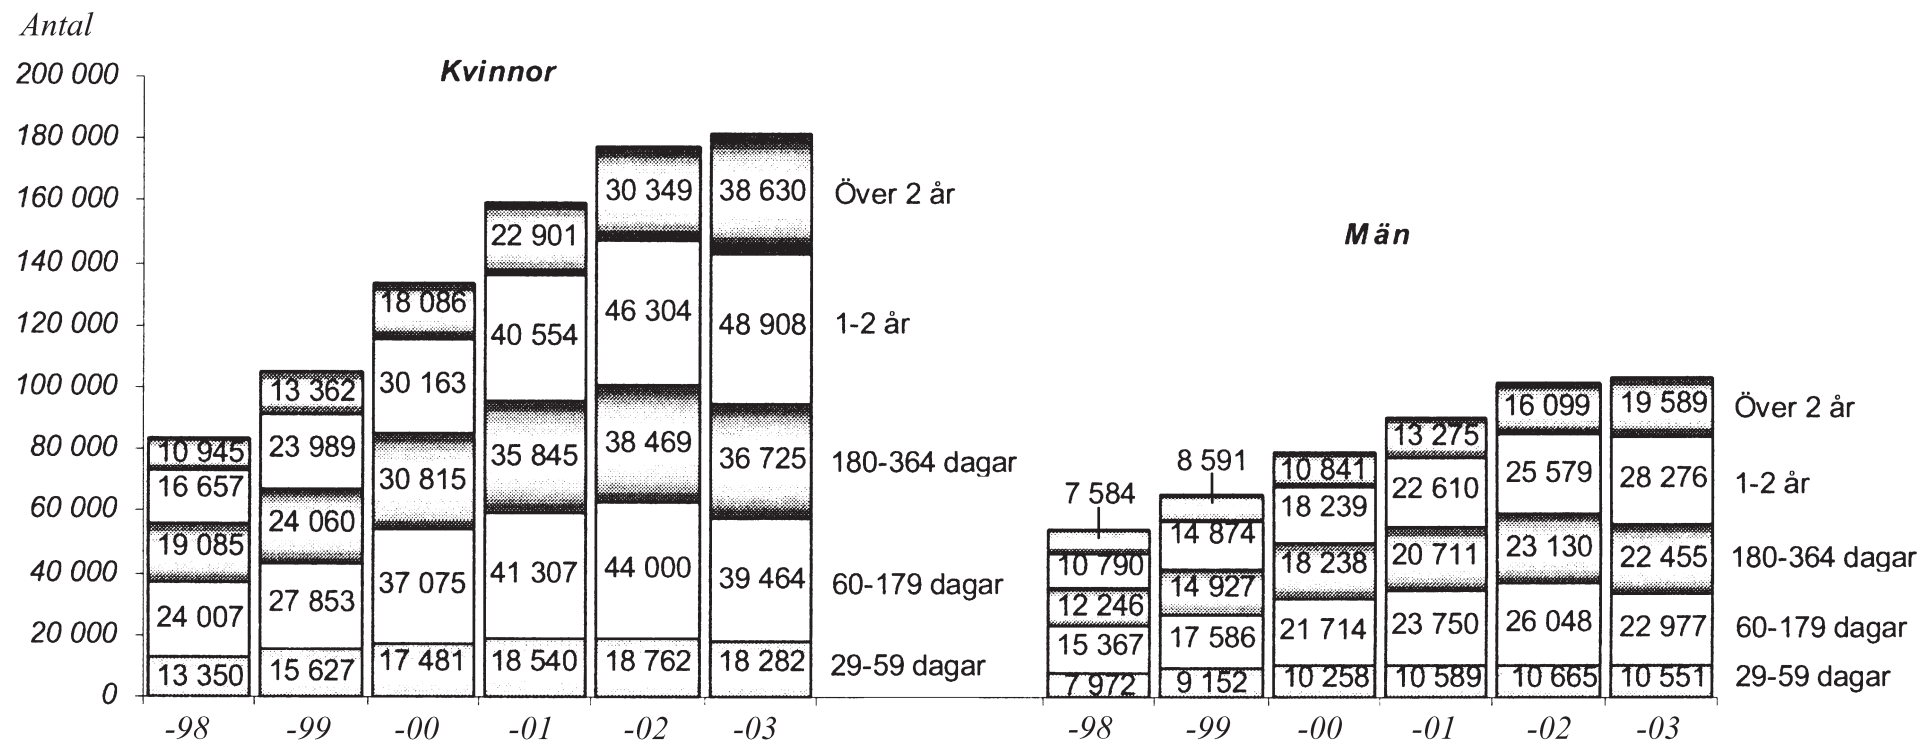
Antal

200 000
180 000
160 000
140 000
120 000
100 000
80 000
60 000
40 000
20 000
0

Kvinnor

10 945
16 657
19 085
24 007
13 350

13 362
23 989
24 060
27 853
15 627

18 086
30 163
30 815
37 075
17 481

22 901
40 554
35 845
41 307
18 540

30 349
46 304
38 469
44 000
18 762

38 630
48 908
36 725
39 464
18 282

Över 2 år
1-2 år
180-364 dagar
60-179 dagar
29-59 dagar

Män

7 584
10 790
12 246
15 367
7 972

8 591
14 874
14 927
17 586
9 152

10 841
18 239
18 238
21 714
10 258

13 275
22 610
20 711
23 750
10 589

16 099
25 579
23 130
26 048
10 665

19 589
28 276
22 455
22 977
10 551

Över 2 år
1-2 år
180-364 dagar
60-179 dagar
29-59 dagar

-98 -99 -00 -01 -02 -03 -98 -99 -00 -01 -02 -03